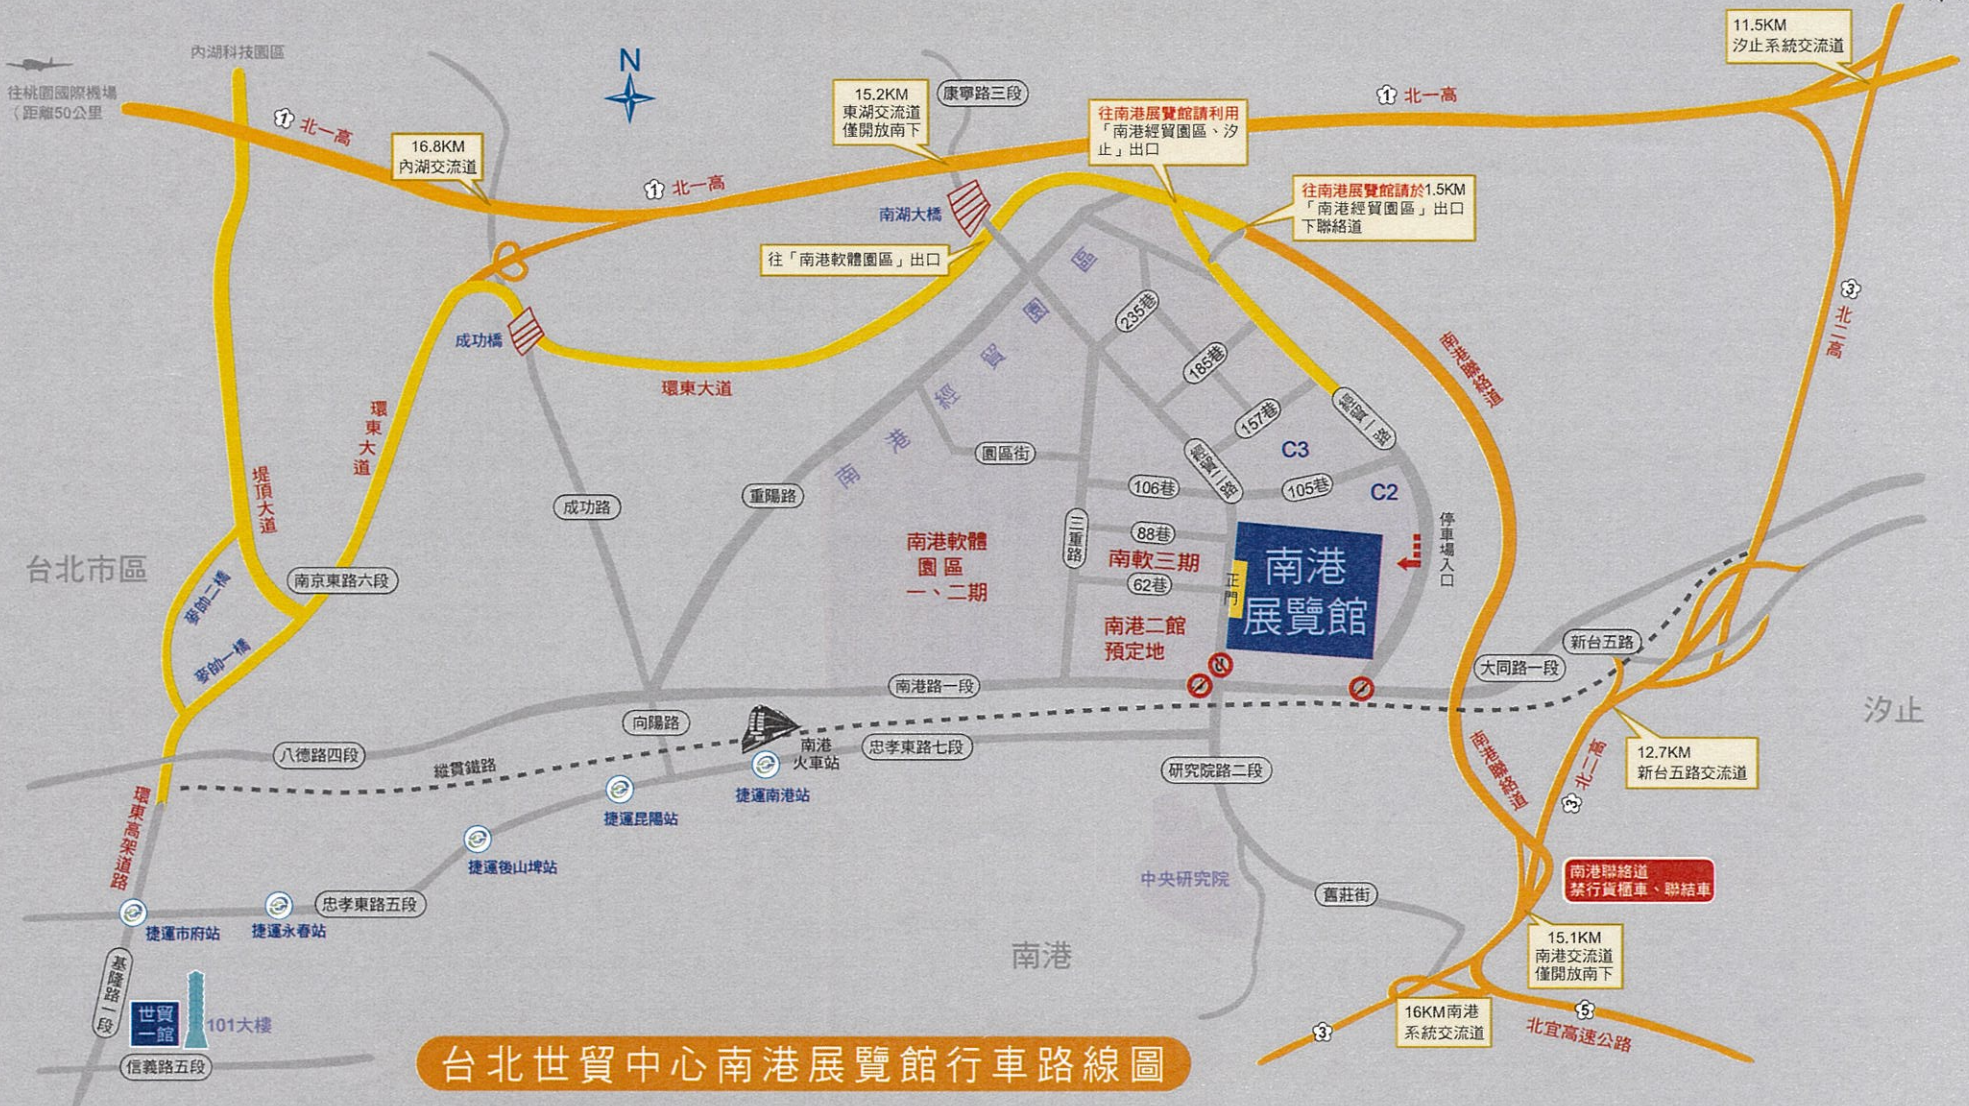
內湖科技園區

往桃園國際機場
(距離50公里

N

15.2KM
東湖交流道
僅開放南下

康寧路三段

往南港展覽館請利用
「南港經貿園區、汐止」出口

1 北一高

11.5KM
汐止系統交流道

1 北一高

16.8KM
內湖交流道

1 北一高

南湖大橋

往南港展覽館請於1.5KM
「南港經貿園區」出口
下聯絡道

往「南港軟體園區」出口

成功橋

環東大道

3 北二高

南港聯絡道

環東大道

南港經貿園區

235巷

185巷

157巷

經貿二路

C3

經貿一路

堤頂大道

園區街

106巷

105巷

C2

重陽路

成功路

停車場入口

88巷

三重路

南港軟體園區
一、二期

南軟三期

62巷

南港展覽館

正門

台北市區

南京東路六段

麥帥二橋

麥帥一橋

南港二館
預定地

新台五路

大同路一段

汐止

南港路一段

向陽路

八德路四段

南港火車站

忠孝東路七段

縱貫鐵路

捷運南港站

研究院路二段

12.7KM
新台五路交流道

3 北二高

南港聯絡道

捷運昆陽站

環東高架道路

捷運後山埤站

中央研究院

舊莊街

南港聯絡道
禁行貨櫃車、聯結車

捷運市府站

捷運永春站

忠孝東路五段

南港

15.1KM
南港交流道
僅開放南下

基隆路一段

世貿一館

101大樓

16KM南港
系統交流道

3

5

北宜高速公路

信義路五段

台北世貿中心南港展覽館行車路線圖